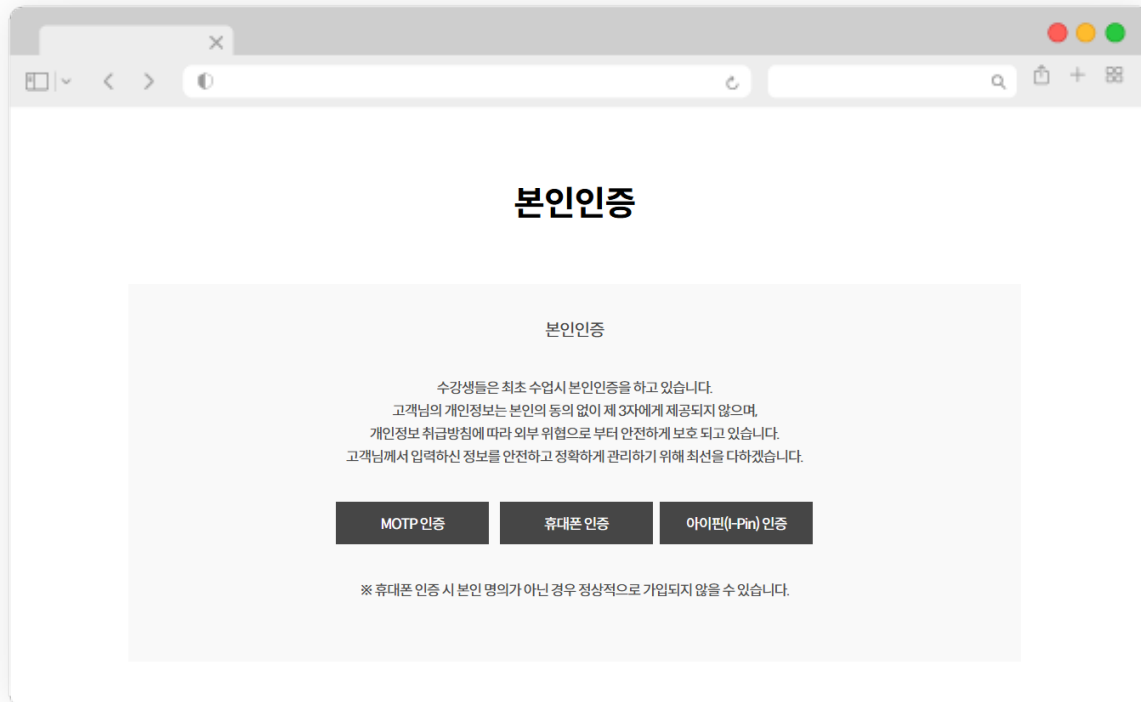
본인인증

본인인증

수강생들은 최초 수업시 본인인증을 하고 있습니다.
고객님의 개인정보는 본인의 동의 없이 제 3자에게 제공되지 않으며,
개인정보 취급방침에 따라 외부 위협으로 부터 안전하게 보호 되고 있습니다.
고객님께서 입력하신 정보를 안전하고 정확하게 관리하기 위해 최선을 다하겠습니다.

MOTP 인증

휴대폰 인증

아이핀(I-Pin) 인증

※ 휴대폰 인증 시 본인 명의가 아닌 경우 정상적으로 가입되지 않을 수 있습니다.